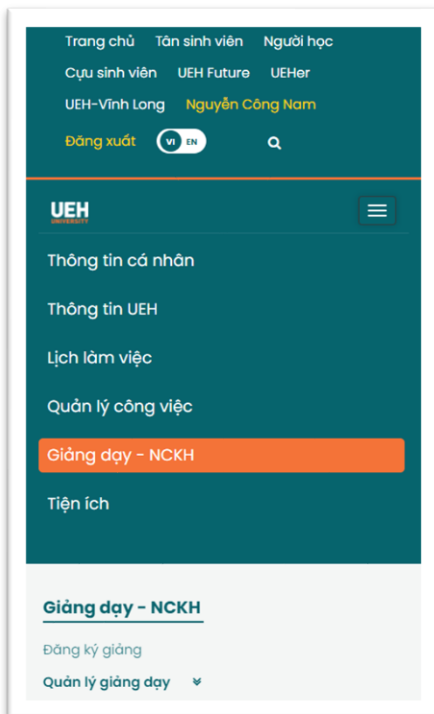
Trang chủ Tân sinh viên Người học
Cựu sinh viên UEH Future UEHer
UEH-Vĩnh Long Nguyễn Công Nam
Đăng xuất VI EN

UEH UNIVERSITY

Thông tin cá nhân
Thông tin UEH
Lịch làm việc
Quản lý công việc
Giảng dạy - NCKH
Tiện ích

Giảng dạy - NCKH
Đăng ký giảng
Quản lý giảng dạy